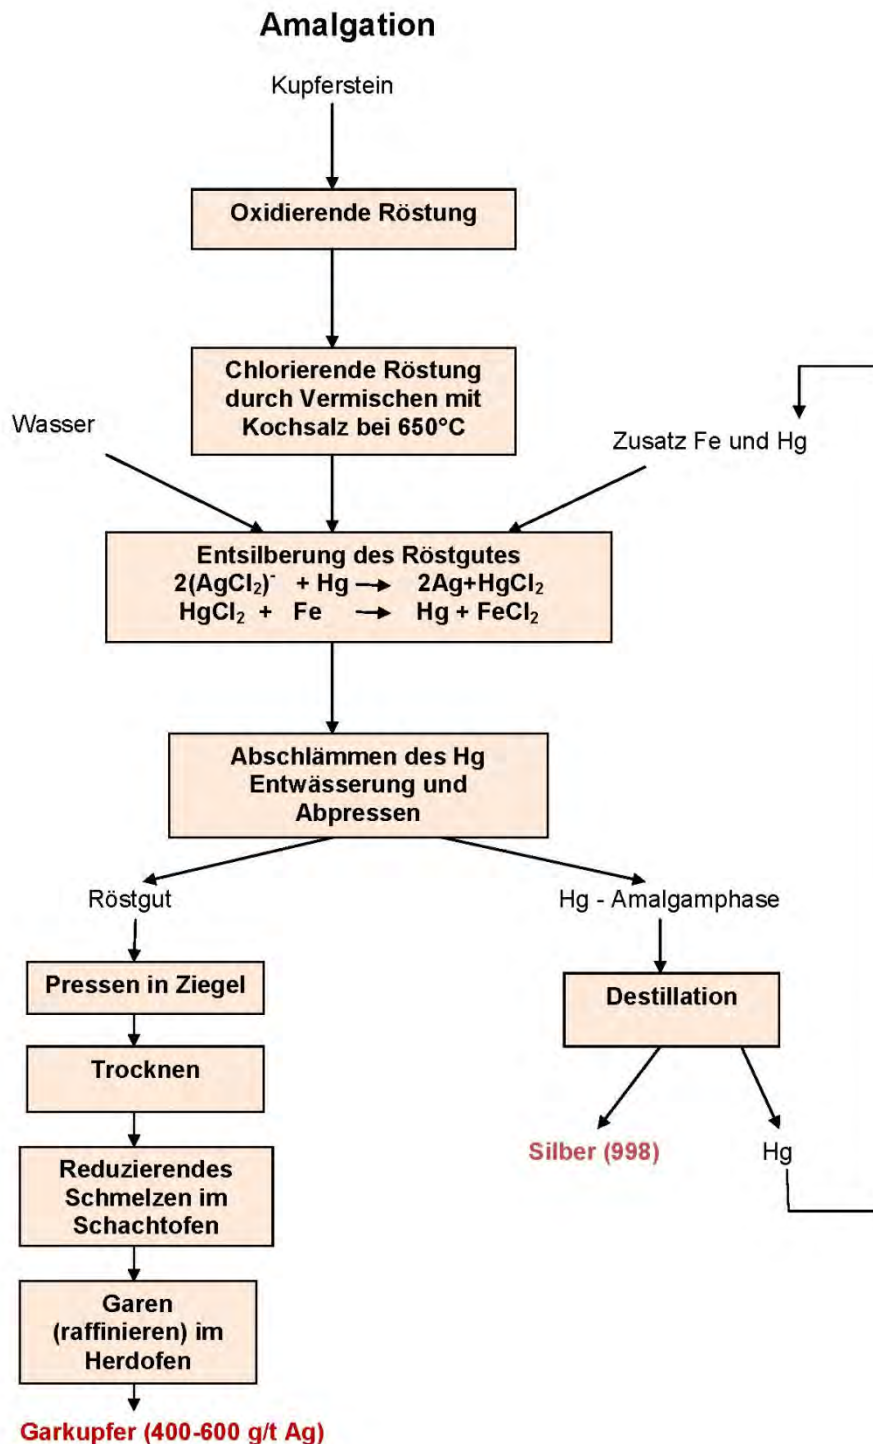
Amalgation

Kupferstein

Oxidierende Röstung

Chlorierende Röstung durch Vermischen mit Kochsalz bei 650°C

Wasser

Zusatz Fe und Hg

Entsilberung des Röstgutes
$2(AgCl_2)^- + Hg \rightarrow 2Ag + HgCl_2$
$HgCl_2 + Fe \rightarrow Hg + FeCl_2$

Abschlämmen des Hg Entwässerung und Abpressen

Röstgut

Hg - Amalgamphase

Pressen in Ziegel

Destillation

Trocknen

Silber (998)

Hg

Reduzierendes Schmelzen im Schachtofen

Garen (raffinieren) im Herdofen

Garkupfer (400-600 g/t Ag)